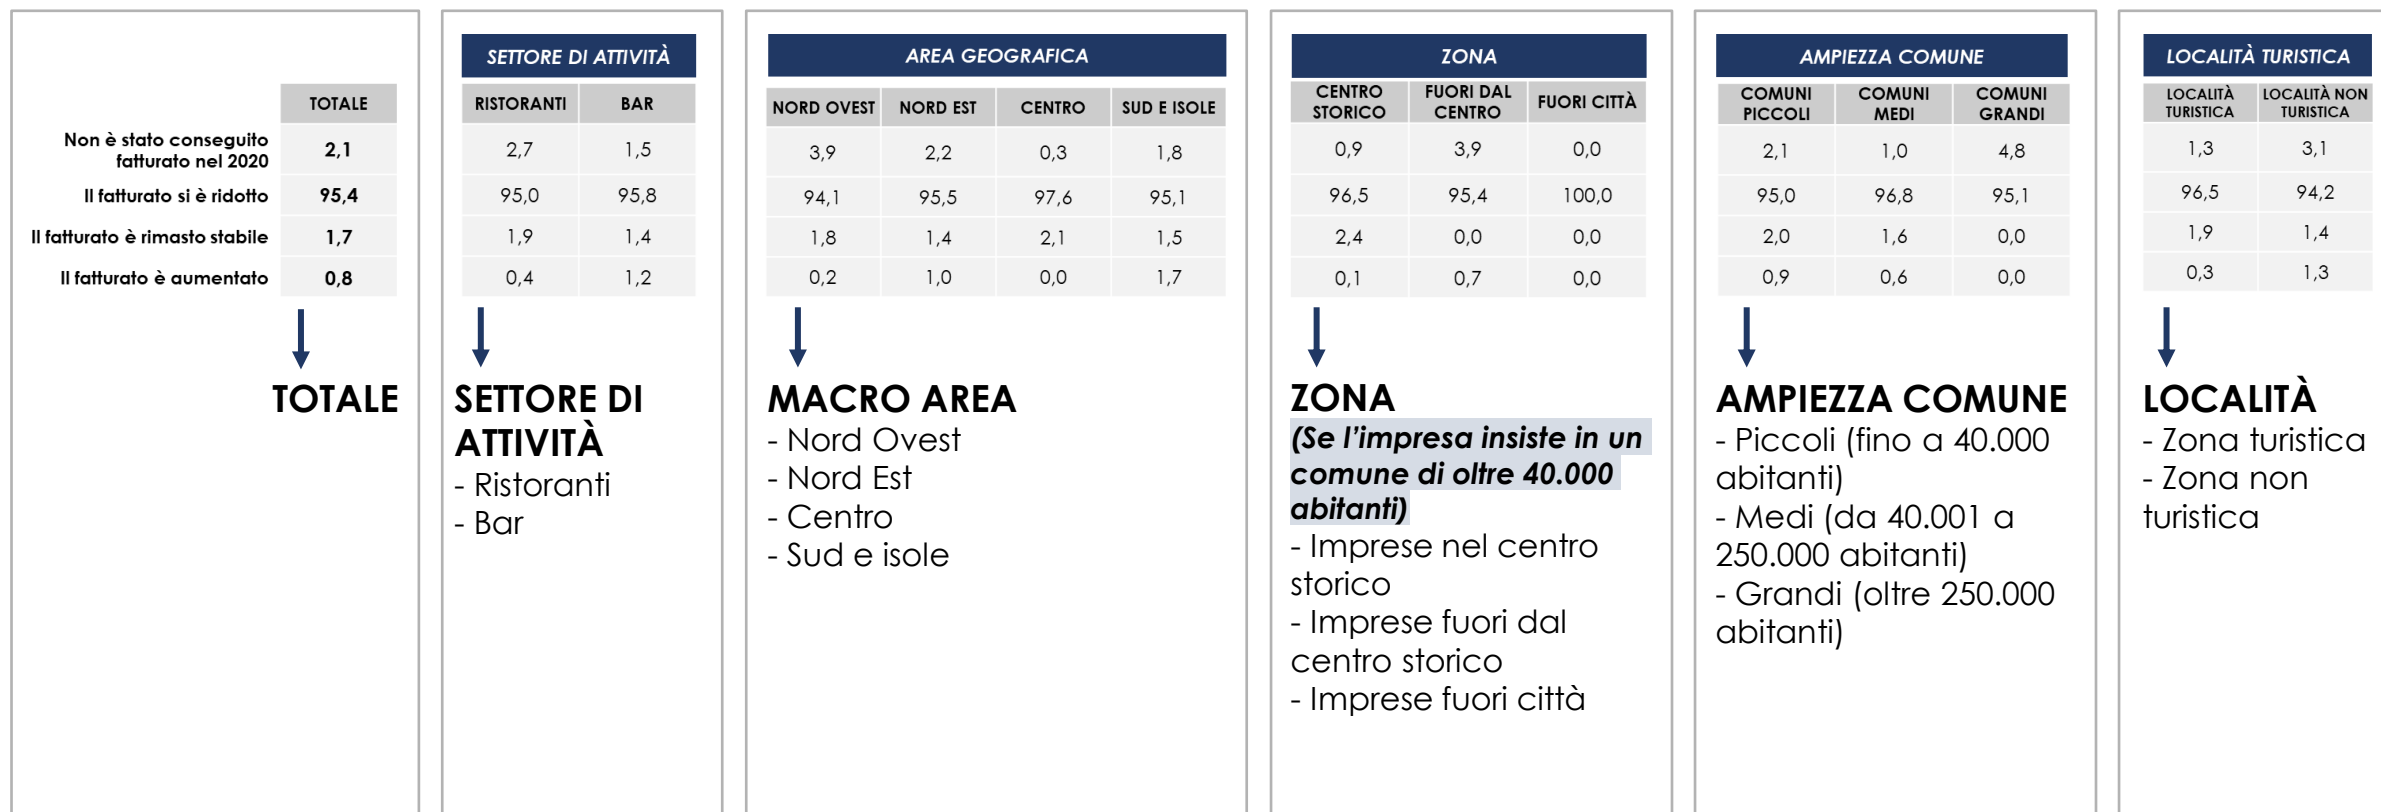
| | TOTALE |
|---|---|
| Non è stato conseguito fatturato nel 2020 | 2,1 |
| Il fatturato si è ridotto | 95,4 |
| Il fatturato è rimasto stabile | 1,7 |
| Il fatturato è aumentato | 0,8 |

TOTALE

SETTORE DI ATTIVITÀ

| RISTORANTI | BAR |
|---|---|
| 2,7 | 1,5 |
| 95,0 | 95,8 |
| 1,9 | 1,4 |
| 0,4 | 1,2 |

SETTORE DI ATTIVITÀ
- Ristoranti
- Bar

AREA GEOGRAFICA

| NORD OVEST | NORD EST | CENTRO | SUD E ISOLE |
|---|---|---|---|
| 3,9 | 2,2 | 0,3 | 1,8 |
| 94,1 | 95,5 | 97,6 | 95,1 |
| 1,8 | 1,4 | 2,1 | 1,5 |
| 0,2 | 1,0 | 0,0 | 1,7 |

MACRO AREA
- Nord Ovest
- Nord Est
- Centro
- Sud e isole

ZONA

| CENTRO STORICO | FUORI DAL CENTRO | FUORI CITTÀ |
|---|---|---|
| 0,9 | 3,9 | 0,0 |
| 96,5 | 95,4 | 100,0 |
| 2,4 | 0,0 | 0,0 |
| 0,1 | 0,7 | 0,0 |

ZONA
(Se l'impresa insiste in un comune di oltre 40.000 abitanti)
- Imprese nel centro storico
- Imprese fuori dal centro storico
- Imprese fuori città

AMPIEZZA COMUNE

| COMUNI PICCOLI | COMUNI MEDI | COMUNI GRANDI |
|---|---|---|
| 2,1 | 1,0 | 4,8 |
| 95,0 | 96,8 | 95,1 |
| 2,0 | 1,6 | 0,0 |
| 0,9 | 0,6 | 0,0 |

AMPIEZZA COMUNE
- Piccoli (fino a 40.000 abitanti)
- Medi (da 40.001 a 250.000 abitanti)
- Grandi (oltre 250.000 abitanti)

LOCALITÀ TURISTICA

| LOCALITÀ TURISTICA | LOCALITÀ NON TURISTICA |
|---|---|
| 1,3 | 3,1 |
| 96,5 | 94,2 |
| 1,9 | 1,4 |
| 0,3 | 1,3 |

LOCALITÀ
- Zona turistica
- Zona non turistica